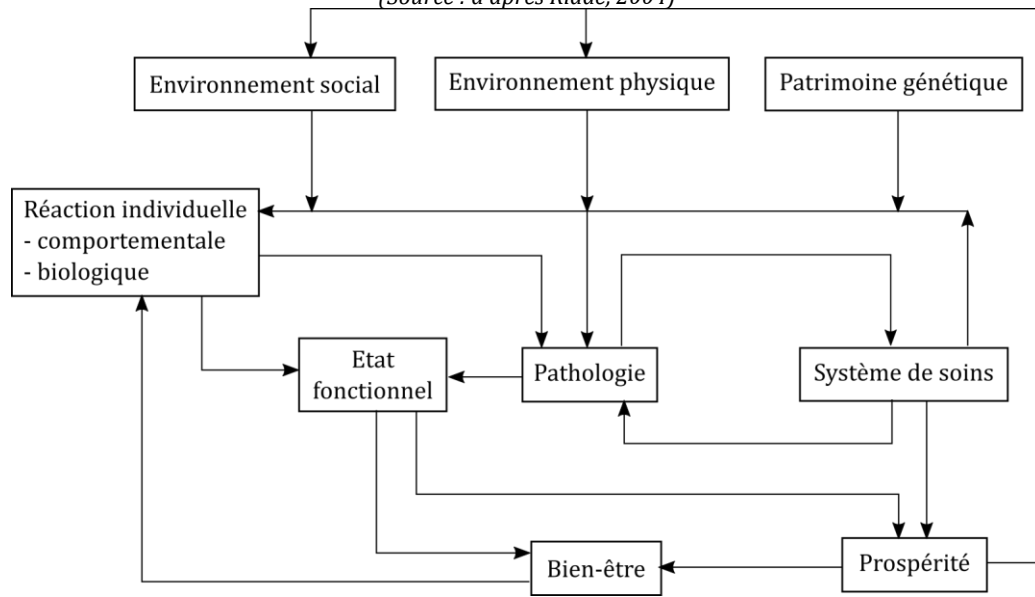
(Source : d'après Ridde, 2004)

Environnement social

Environnement physique

Patrimoine génétique

Réaction individuelle
- comportementale
- biologique

Etat fonctionnel

Pathologie

Système de soins

Bien-être

Prospérité